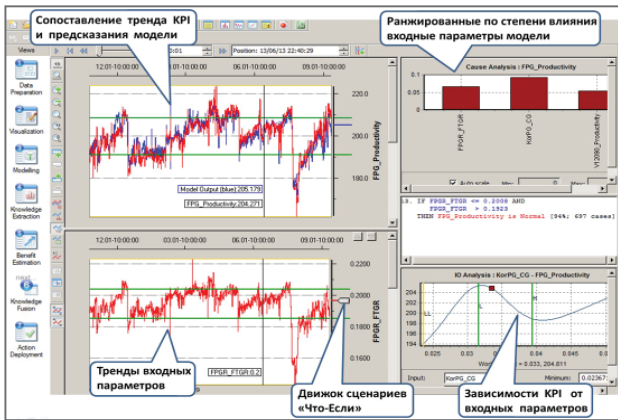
Сопоставление тренда KPI и предсказания модели

Ранжированные по степени влияния входные параметры модели

Views

2:01

Position: 13/06/13 22:40:29

Data Preparation

Visualization

Modelling

Knowledge Extraction

Benefit Estimation

Knowledge Fusion

Action Deployment

12.01-10:00:00

06.01-10:00:00

09.01-10:00:00

220.0

FPG_Productivity

190.0

Model Output (blue):205.179

FPG_Productivity:204.271

03.01-10:00:00

06.01-10:00:00

09.01-10:00:00

0.2200

0.2000

0.1800

0.1600

FPGR_FTGR

FPGR_FTGR:0.2

Тренды входных параметров

Движок сценариев «Что-Если»

Cause Analysis : FPG_Productivity

0.1

0.05

0

FPGR_FTGR

KorPG_CG

V12090_Productivity

Auto scale

18. IF FPGR_FTGR <= 0.2008 AND
FPGR_FTGR > 0.1923
THEN FPG_Productivity is Normal [94%; 697 cases]

IO Analysis : KorPG_CG - FPG_Productivity

204

202

200

198

196

194

0.025

0.03

0.04

0.045

= 0.033, 204.011

Input:

KorPG_CG

Minimum:

0.02367

Зависимости KPI от входных параметров